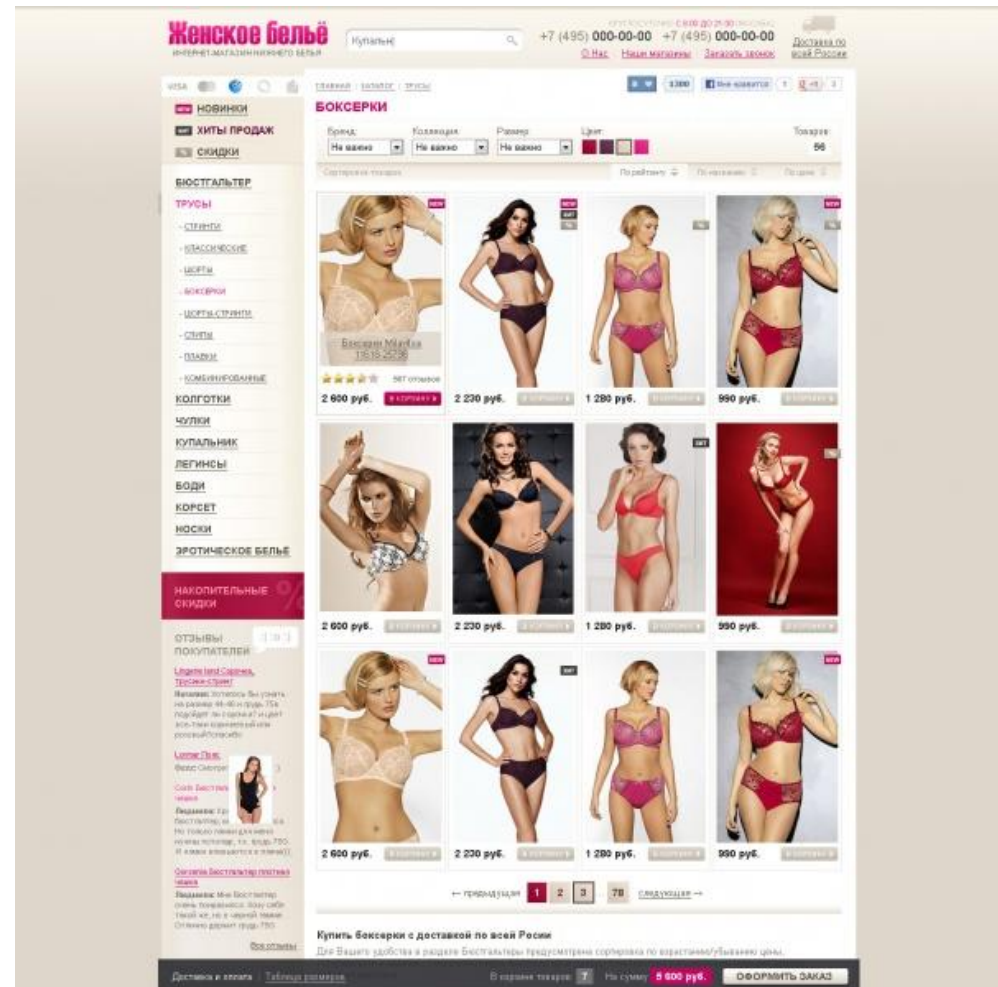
Женское бельё
ИНТЕРНЕТ-МАГАЗИН ЖЕНСКОГО БЕЛЬЯ

Купальник

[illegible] С 8:00 ДО 21:00 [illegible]
+7 (495) 000-00-00 +7 (495) 000-00-00
О Нас Наши магазины Заказать звонок

Доставка по всей России

VISA

NEW НОВИНКИ
ХИТЫ ПРОДАЖ
% СКИДКИ

БЮСТГАЛЬТЕР
ТРУСЫ
- СТРИНГИ
- КЛАССИЧЕСКИЕ
- ШОРТЫ
- БОКСЕРКИ
- ШОРТЫ-СТРИНГИ
- СЛИПЫ
- ПЛАВКИ
- КОМБИНИРОВАННЫЕ
КОЛГОТКИ
ЧУЛКИ
КУПАЛЬНИК
ЛЕГИНСЫ
БОДИ
КОРСЕТ
НОСКИ
ЭРОТИЧЕСКОЕ БЕЛЬЕ

НАКОПИТЕЛЬНЫЕ СКИДКИ

ОТЗЫВЫ ПОКУПАТЕЛЕЙ

Lingerie land Caprena, трусики-стринг
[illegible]

Lormar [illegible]
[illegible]

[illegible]
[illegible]

Conrete Бюстгальтер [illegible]
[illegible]

Все отзывы

Главная / Каталог / Трусы

БОКСЕРКИ

Бренд: Не важно
Коллекция: Не важно
Размер: Не важно
Цвет:
Товаров: 56

Сортировка товаров: По рейтингу По названию По цене

Боксерки Milavitsa 11615 25736
567 отзывов

2 600 руб. В КОРЗИНУ
2 230 руб. В КОРЗИНУ
1 280 руб. В КОРЗИНУ
990 руб. В КОРЗИНУ
2 600 руб. В КОРЗИНУ
2 230 руб. В КОРЗИНУ
1 280 руб. В КОРЗИНУ
990 руб. В КОРЗИНУ
2 600 руб. В КОРЗИНУ
2 230 руб. В КОРЗИНУ
1 280 руб. В КОРЗИНУ
990 руб. В КОРЗИНУ

← предыдущая 1 2 3 78 следующая →

Купить боксерки с доставкой по всей России

Для Вашего удобства в разделе Бюстгальтеры предусмотрена сортировка по возрастанию/убыванию цены.

Доставка и оплата | Таблица размеров
В корзине товаров: 7 На сумму: 5 600 руб. ОФОРМИТЬ ЗАКАЗ